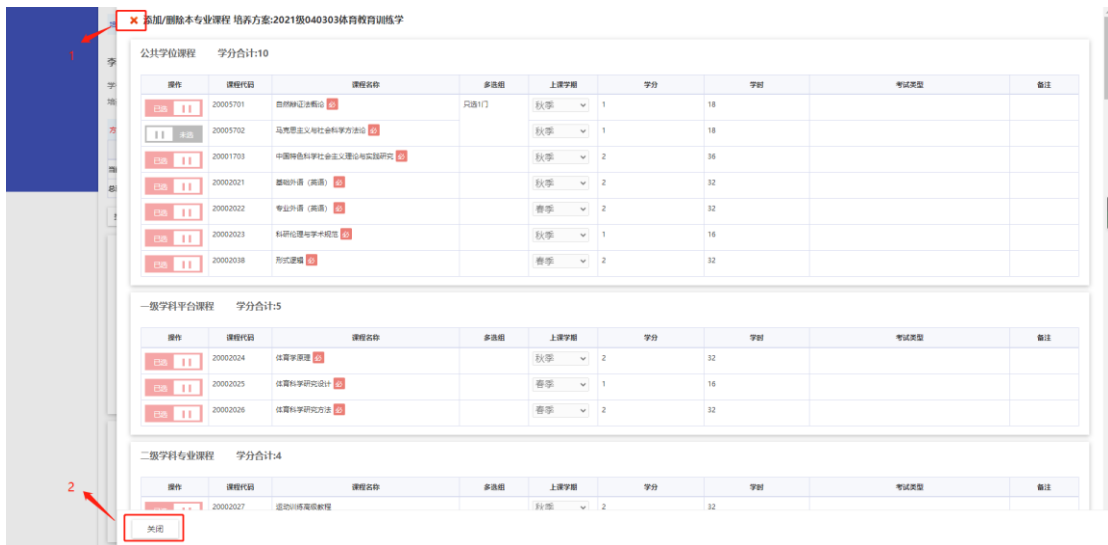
添加/删除本专业课程 培养方案:2021级040303体育教育训练学

1

公共学位课程 学分合计:10

| 操作 | 课程代码 | 课程名称 | 多选组 | 上课学期 | 学分 | 学时 | 考试类型 | 备注 |
|---|---|---|---|---|---|---|---|---|
| 已选 | 20005701 | 自然辩证法概论 必 | 只选1门 | 秋季 | 1 | 18 | | |
| 未选 | 20005702 | 马克思主义与社会科学方法论 必 | | 秋季 | 1 | 18 | | |
| 已选 | 20001703 | 中国特色社会主义理论与实践研究 必 | | 秋季 | 2 | 36 | | |
| 已选 | 20002021 | 基础外语（英语） 必 | | 秋季 | 2 | 32 | | |
| 已选 | 20002022 | 专业外语（英语） 必 | | 春季 | 2 | 32 | | |
| 已选 | 20002023 | 科研伦理与学术规范 必 | | 秋季 | 1 | 16 | | |
| 已选 | 20002038 | 形式逻辑 必 | | 春季 | 2 | 32 | | |

一级学科平台课程 学分合计:5

| 操作 | 课程代码 | 课程名称 | 多选组 | 上课学期 | 学分 | 学时 | 考试类型 | 备注 |
|---|---|---|---|---|---|---|---|---|
| 已选 | 20002024 | 体育学原理 必 | | 秋季 | 2 | 32 | | |
| 已选 | 20002025 | 体育科学研究设计 必 | | 春季 | 1 | 16 | | |
| 已选 | 20002026 | 体育科学研究方法 必 | | 春季 | 2 | 32 | | |

二级学科专业课程 学分合计:4

| 操作 | 课程代码 | 课程名称 | 多选组 | 上课学期 | 学分 | 学时 | 考试类型 | 备注 |
|---|---|---|---|---|---|---|---|---|
| 已选 | 20002027 | 运动训练高级教程 | | 秋季 | 2 | 32 | | |

2

关闭